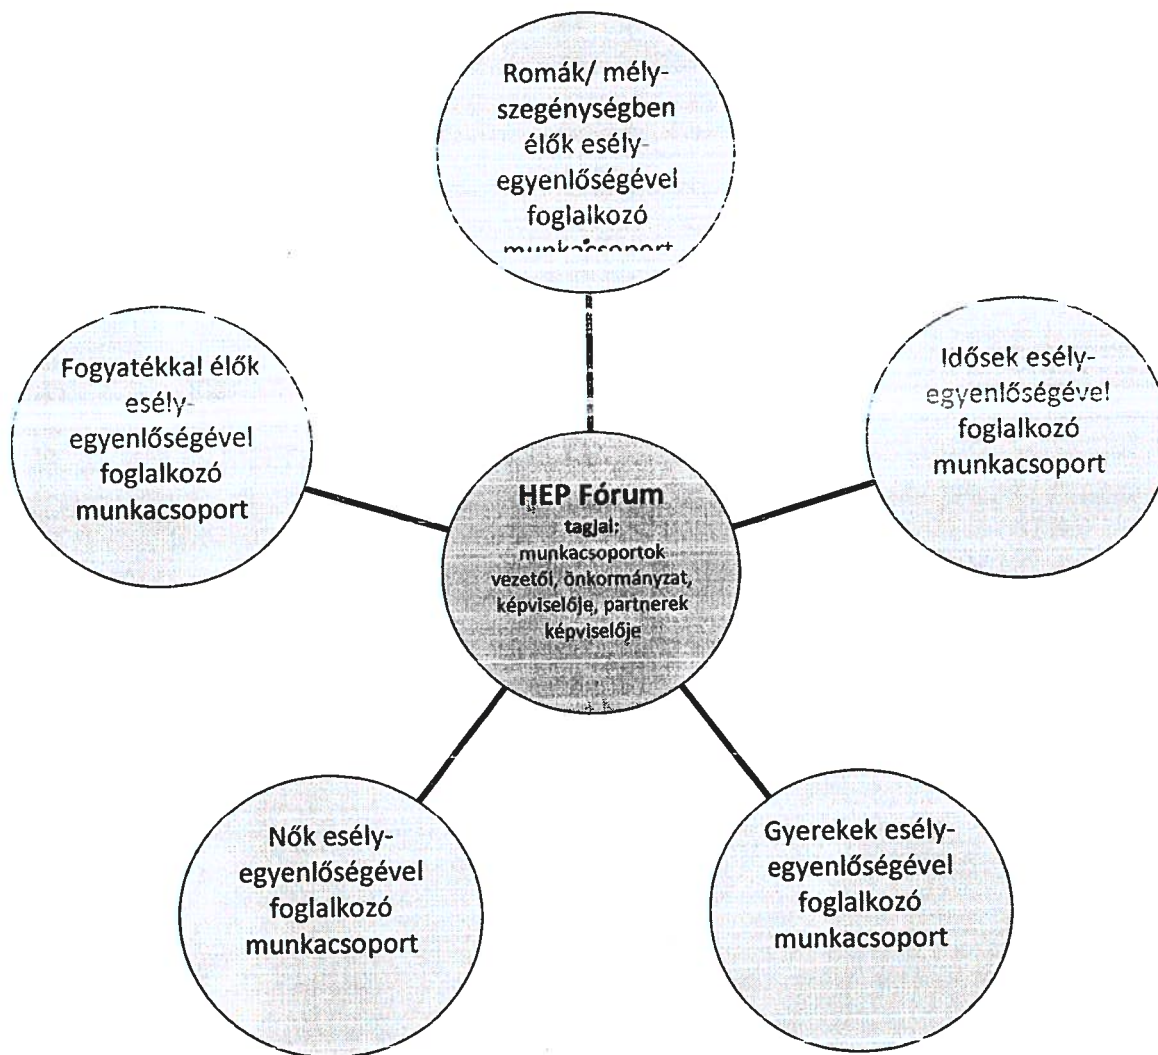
Romák/ mélyszegénységben élők esélyegyenlőségével foglalkozó munkacsoport

Fogyatékkal élők esélyegyenlőségével foglalkozó munkacsoport

Idősek esélyegyenlőségével foglalkozó munkacsoport

HEP Fórum
tagjai:
munkacsoportok vezetői, önkormányzat, képviselője, partnerek képviselője

Nők esélyegyenlőségével foglalkozó munkacsoport

Gyerekek esélyegyenlőségével foglalkozó munkacsoport